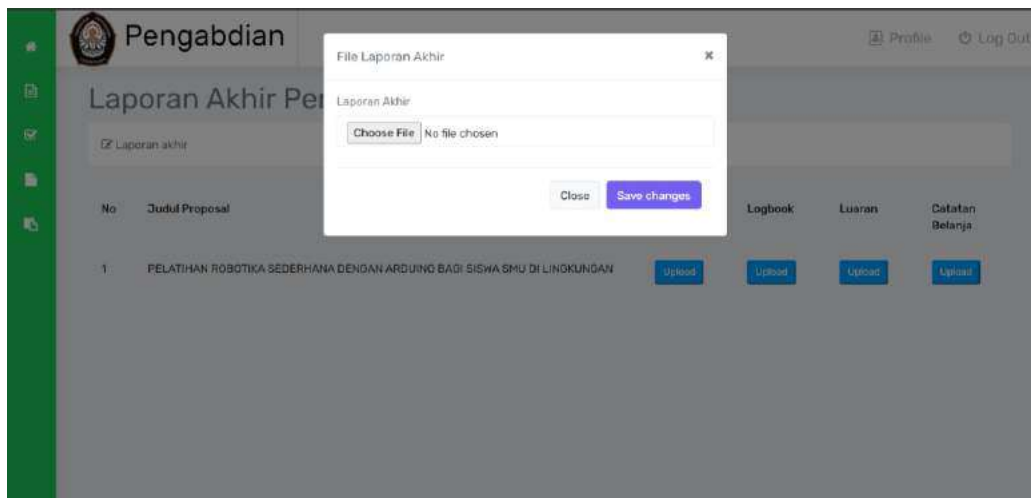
Pengabdian

Profile Log Out

Laporan Akhir Per

Laporan akhir

| No | Judul Proposal | | Logbook | Luaran | Catatan Belanja |
|---|---|---|---|---|---|
| 1 | PELATIHAN ROBOTIKA SEDERHANA DENGAN ARDUINO BAGI SISWA SMU DI LINGKUNGAN | Upload | Upload | Upload | Upload |

File Laporan Akhir ×

Laporan Akhir

Choose File No file chosen

Close Save changes